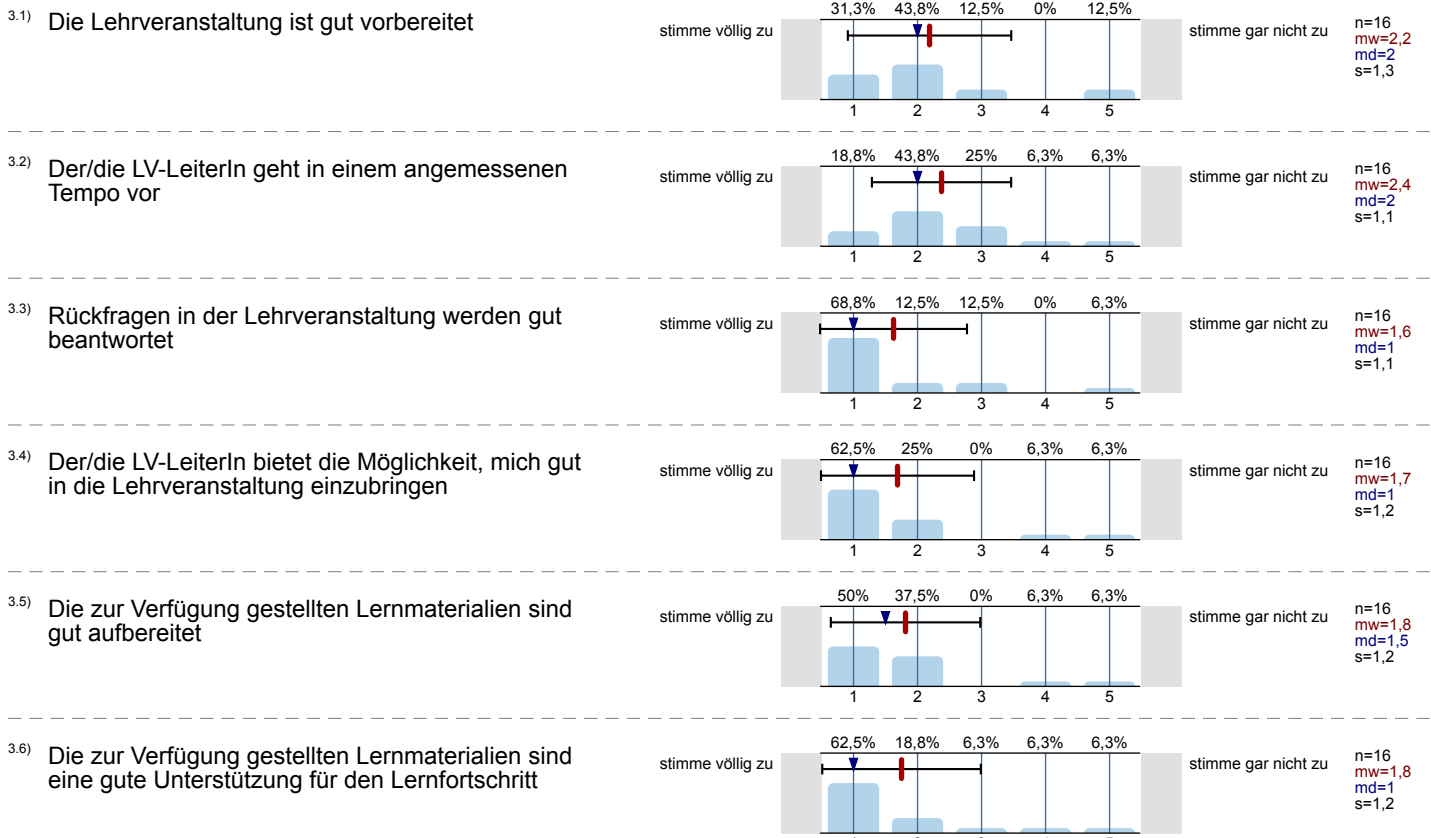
3.1) Die Lehrveranstaltung ist gut vorbereitet

| 31,3% | 43,8% | 12,5% | 0% | 12,5% |
|---|---|---|---|---|
| 1 | 2 | 3 | 4 | 5 |

stimme völlig zu — stimme gar nicht zu

n=16
mw=2,2
md=2
s=1,3

3.2) Der/die LV-LeiterIn geht in einem angemessenen Tempo vor

| 18,8% | 43,8% | 25% | 6,3% | 6,3% |
|---|---|---|---|---|
| 1 | 2 | 3 | 4 | 5 |

stimme völlig zu — stimme gar nicht zu

n=16
mw=2,4
md=2
s=1,1

3.3) Rückfragen in der Lehrveranstaltung werden gut beantwortet

| 68,8% | 12,5% | 12,5% | 0% | 6,3% |
|---|---|---|---|---|
| 1 | 2 | 3 | 4 | 5 |

stimme völlig zu — stimme gar nicht zu

n=16
mw=1,6
md=1
s=1,1

3.4) Der/die LV-LeiterIn bietet die Möglichkeit, mich gut in die Lehrveranstaltung einzubringen

| 62,5% | 25% | 0% | 6,3% | 6,3% |
|---|---|---|---|---|
| 1 | 2 | 3 | 4 | 5 |

stimme völlig zu — stimme gar nicht zu

n=16
mw=1,7
md=1
s=1,2

3.5) Die zur Verfügung gestellten Lernmaterialien sind gut aufbereitet

| 50% | 37,5% | 0% | 6,3% | 6,3% |
|---|---|---|---|---|
| 1 | 2 | 3 | 4 | 5 |

stimme völlig zu — stimme gar nicht zu

n=16
mw=1,8
md=1,5
s=1,2

3.6) Die zur Verfügung gestellten Lernmaterialien sind eine gute Unterstützung für den Lernfortschritt

| 62,5% | 18,8% | 6,3% | 6,3% | 6,3% |
|---|---|---|---|---|

stimme völlig zu — stimme gar nicht zu

n=16
mw=1,8
md=1
s=1,2